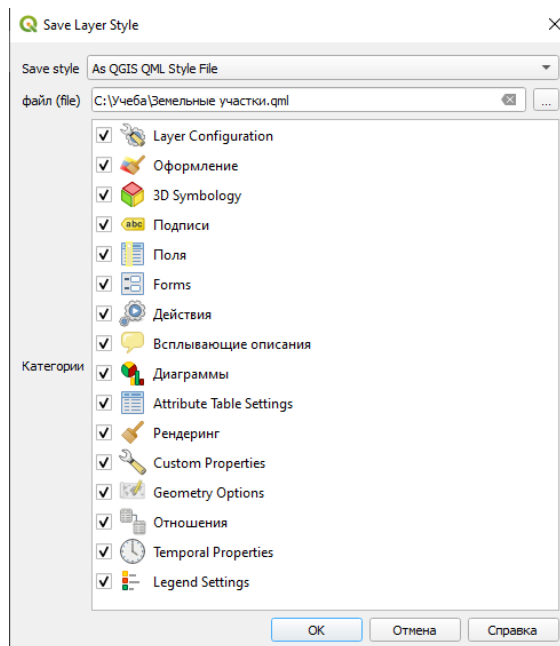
Save Layer Style

Save style As QGIS QML Style File

файл (file) C:\Учеба\Земельные участки.qml ...

Категории

Layer Configuration
Оформление
3D Symbology
abc Подписи
Поля
Forms
Действия
Всплывающие описания
Диаграммы
Attribute Table Settings
Рендеринг
Custom Properties
Geometry Options
Отношения
Temporal Properties
Legend Settings

OK Отмена Справка